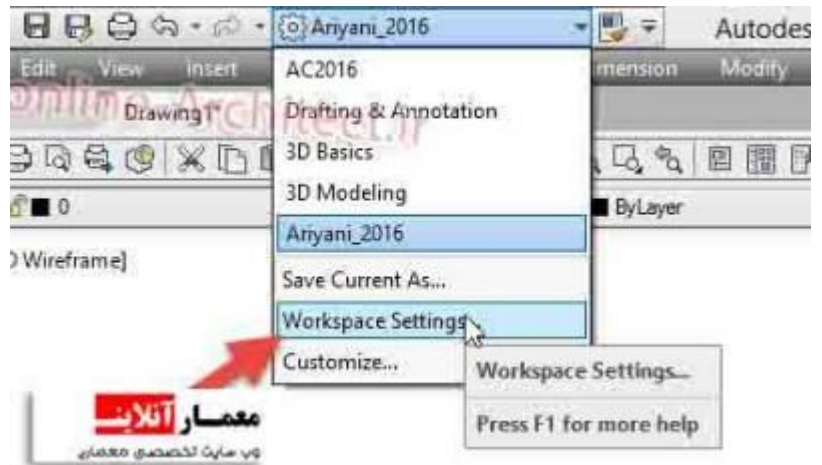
Ariyani_2016
Autodes
Edit View Insert
mension Modify
online-Architect.ir
Drawing1*
0
ByLayer
) Wireframe]
AC2016
Drafting & Annotation
3D Basics
3D Modeling
Ariyani_2016
Save Current As...
Workspace Settings...
Customize...
Workspace Settings...
Press F1 for more help
معمار آنلاین
وب سایت تخصصی معماری